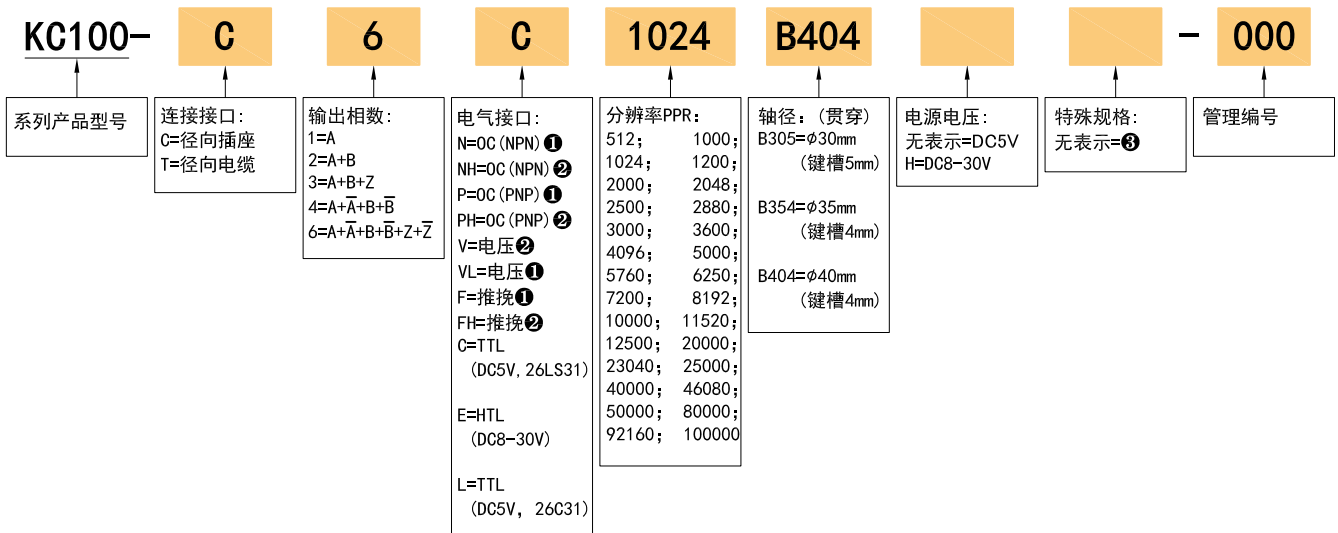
KC100- C 6 C 1024 B404 -000

系列产品型号

连接接口:
C=径向插座
T=径向电缆

输出相数:
1=A
2=A+B
3=A+B+Z
4=A+$\overline{A}$+B+$\overline{B}$
6=A+$\overline{A}$+B+$\overline{B}$+Z+$\overline{Z}$

电气接口:
N=OC(NPN)❶
NH=OC(NPN)❷
P=OC(PNP)❶
PH=OC(PNP)❷
V=电压❷
VL=电压❶
F=推挽❶
FH=推挽❷
C=TTL
(DC5V,26LS31)

E=HTL
(DC8-30V)

L=TTL
(DC5V, 26C31)

分辨率PPR:
512; 1000;
1024; 1200;
2000; 2048;
2500; 2880;
3000; 3600;
4096; 5000;
5760; 6250;
7200; 8192;
10000; 11520;
12500; 20000;
23040; 25000;
40000; 46080;
50000; 80000;
92160; 100000

轴径:(贯穿)
B305=ϕ30mm
(键槽5mm)

B354=ϕ35mm
(键槽4mm)

B404=ϕ40mm
(键槽4mm)

电源电压:
无表示=DC5V
H=DC8-30V

特殊规格:
无表示=❸

管理编号